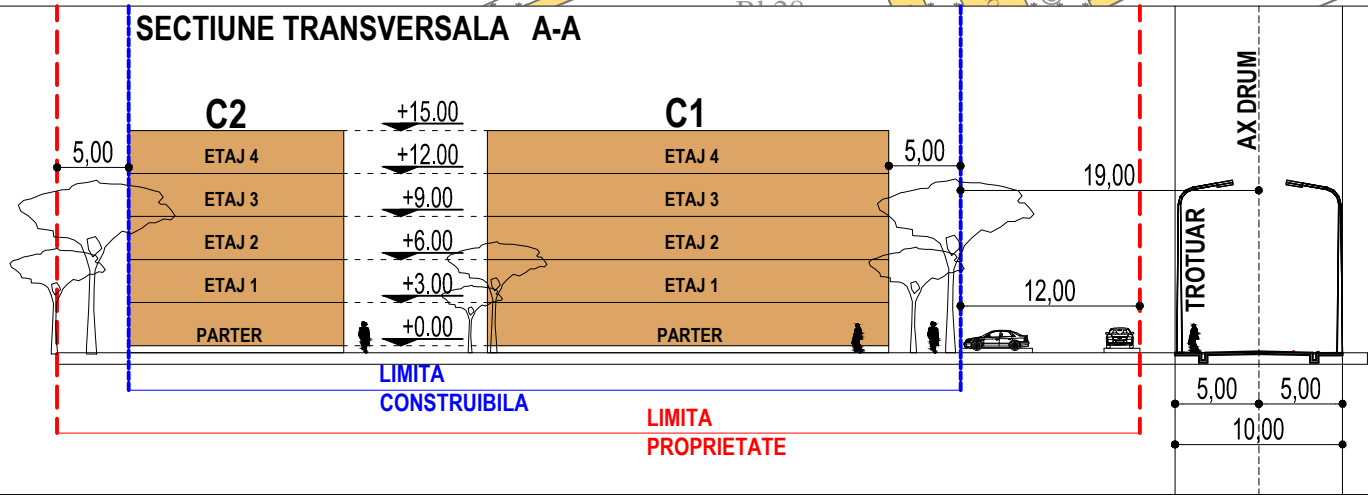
SECTIUNE TRANSVERSALA A-A

C2

C1

+15.00
+12.00
+9.00
+6.00
+3.00
+0.00

ETAJ 4
ETAJ 3
ETAJ 2
ETAJ 1
PARTER

ETAJ 4
ETAJ 3
ETAJ 2
ETAJ 1
PARTER

5,00
5,00
19,00
12,00

AX DRUM
TROTUAR

5,00
5,00
10,00

LIMITA
CONSTRUIBILA

LIMITA
PROPRIETATE